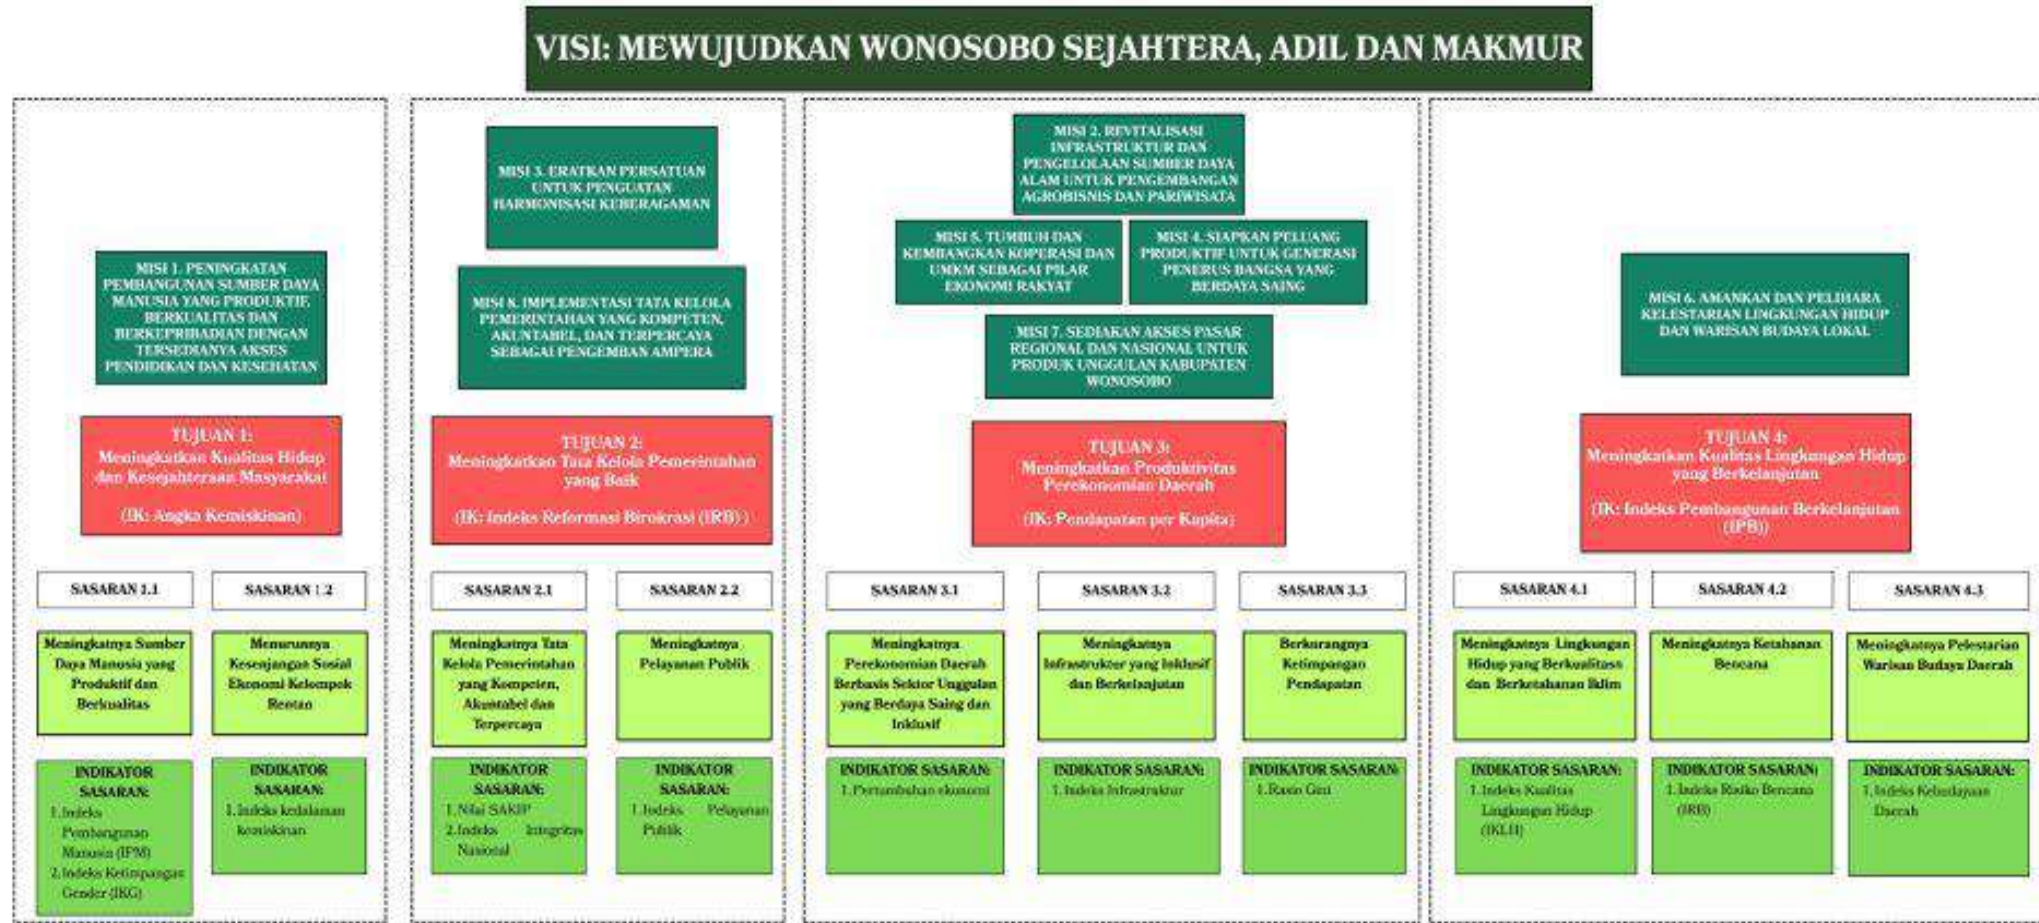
VISI: MEWUJUDKAN WONOSOBO SEJAHTERA, ADIL DAN MAKMUR

MISI 1. PENINGKATAN PEMBANGUNAN SUMBER DAYA MANUSIA YANG PRODUKTIF, BERKUALITAS DAN BERKEPRIBADIAN DENGAN TERSEDIANYA AKSES PENDIDIKAN DAN KESEHATAN

TUJUAN 1: Meningkatkan Kualitas Hidup dan Kesejahteraan Masyarakat

(IK: Angka Kemiskinan)

SASARAN 1.1

Meningkatnya Sumber Daya Manusia yang Produktif dan Berkualitas

INDIKATOR SASARAN:
1. Indeks Pembangunan Manusia (IPM)
2. Indeks Ketimpangan Gender (IKG)

SASARAN 1.2

Menurunnya Kesenjangan Sosial Ekonomi Kelompok Rentan

INDIKATOR SASARAN:
1. Indeks kedalaman kemiskinan

MISI 3. ERATKAN PERSATUAN UNTUK PENGUATAN HARMONISASI KEBERAGAMAN

MISI 8. IMPLEMENTASI TATA KELOLA PEMERINTAHAN YANG KOMPETEN, AKUNTABEL, DAN TERPERCAYA SEBAGAI PENGEMBAN AMPERA

TUJUAN 2: Meningkatkan Tata Kelola Pemerintahan yang Baik

(IK: Indeks Reformasi Birokrasi (IRB))

SASARAN 2.1

Meningkatnya Tata Kelola Pemerintahan yang Kompeten, Akuntabel dan Terpercaya

INDIKATOR SASARAN:
1. Nilai SAKIP
2. Indeks Integritas Nasional

SASARAN 2.2

Meningkatnya Pelayanan Publik

INDIKATOR SASARAN:
1. Indeks Pelayanan Publik

MISI 2. REVITALISASI INFRASTRUKTUR DAN PENGELOLAAN SUMBER DAYA ALAM UNTUK PENGEMBANGAN AGROBISNIS DAN PARIWISATA

MISI 5. TUMBUH DAN KEMBANGKAN KOPERASI DAN UMKM SEBAGAI PILAR EKONOMI RAKYAT

MISI 4. SIAPKAN PELUANG PRODUKTIF UNTUK GENERASI PENERUS BANGSA YANG BERDAYA SAING

MISI 7. SEDIAKAN AKSES PASAR REGIONAL DAN NASIONAL UNTUK PRODUK UNGGULAN KABUPATEN WONOSOBO

TUJUAN 3: Meningkatkan Produktivitas Perekonomian Daerah

(IK: Pendapatan per Kapita)

SASARAN 3.1

Meningkatnya Perekonomian Daerah Berbasis Sektor Unggulan yang Berdaya Saing dan Inklusif

INDIKATOR SASARAN:
1. Pertumbuhan ekonomi

SASARAN 3.2

Meningkatnya Infrastruktur yang Inklusif dan Berkelanjutan

INDIKATOR SASARAN:
1. Indeks Infrastruktur

SASARAN 3.3

Berkurangnya Ketimpangan Pendapatan

INDIKATOR SASARAN:
1. Rasio Gini

MISI 6. AMANKAN DAN PELIHARA KELESTARIAN LINGKUNGAN HIDUP DAN WARISAN BUDAYA LOKAL

TUJUAN 4: Meningkatkan Kualitas Lingkungan Hidup yang Berkelanjutan

(IK: Indeks Pembangunan Berkelanjutan (IPB))

SASARAN 4.1

Meningkatnya Lingkungan Hidup yang Berkualitas dan Berketahanan Iklim

INDIKATOR SASARAN:
1. Indeks Kualitas Lingkungan Hidup (IKLH)

SASARAN 4.2

Meningkatnya Ketahanan Bencana

INDIKATOR SASARAN:
1. Indeks Risiko Bencana (IRB)

SASARAN 4.3

Meningkatnya Pelestarian Warisan Budaya Daerah

INDIKATOR SASARAN:
1. Indeks Kebudayaan Daerah